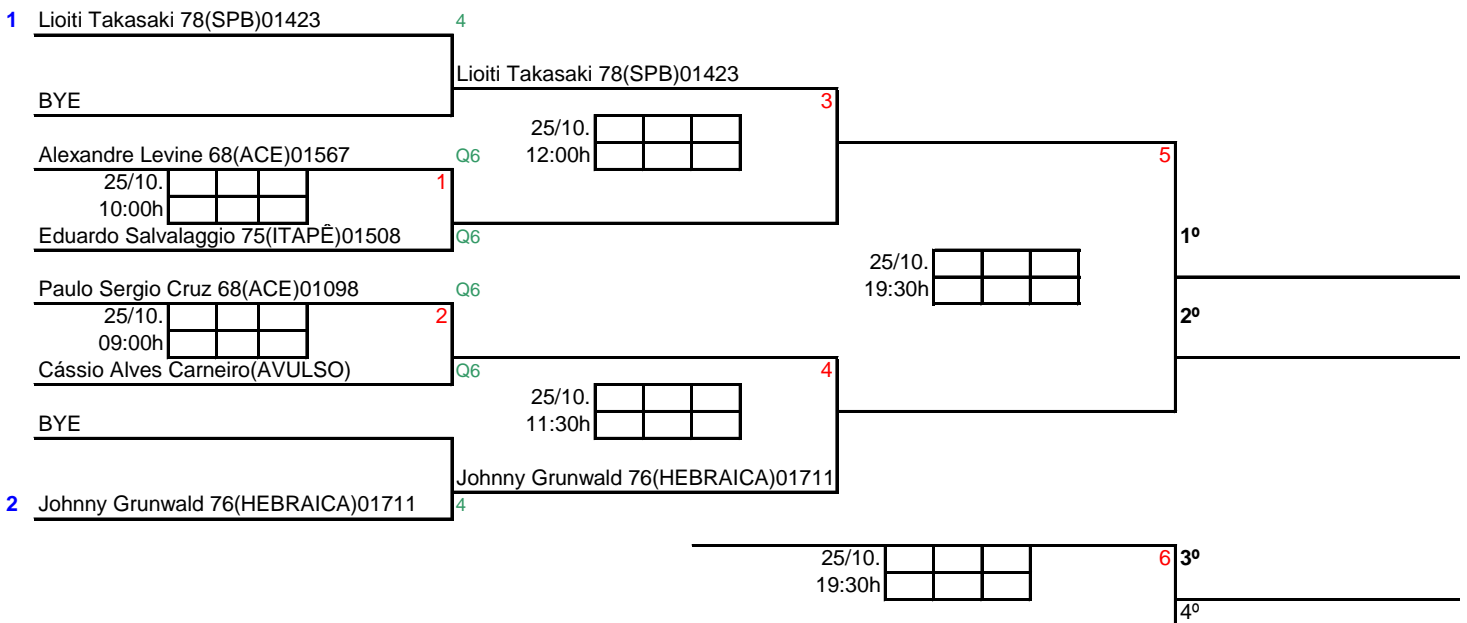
1 Lioiti Takasaki 78(SPB)01423 4

BYE

Lioiti Takasaki 78(SPB)01423

3

25/10.
12:00h

Alexandre Levine 68(ACE)01567 Q6

25/10.
10:00h

1

Eduardo Salvalaggio 75(ITAPÊ)01508 Q6

5

1º

25/10.
19:30h

2º

Paulo Sergio Cruz 68(ACE)01098 Q6

25/10.
09:00h

2

Cássio Alves Carneiro(AVULSO) Q6

4

25/10.
11:30h

BYE

Johnny Grunwald 76(HEBRAICA)01711

2 Johnny Grunwald 76(HEBRAICA)01711 4

25/10.
19:30h

6 3º

4º